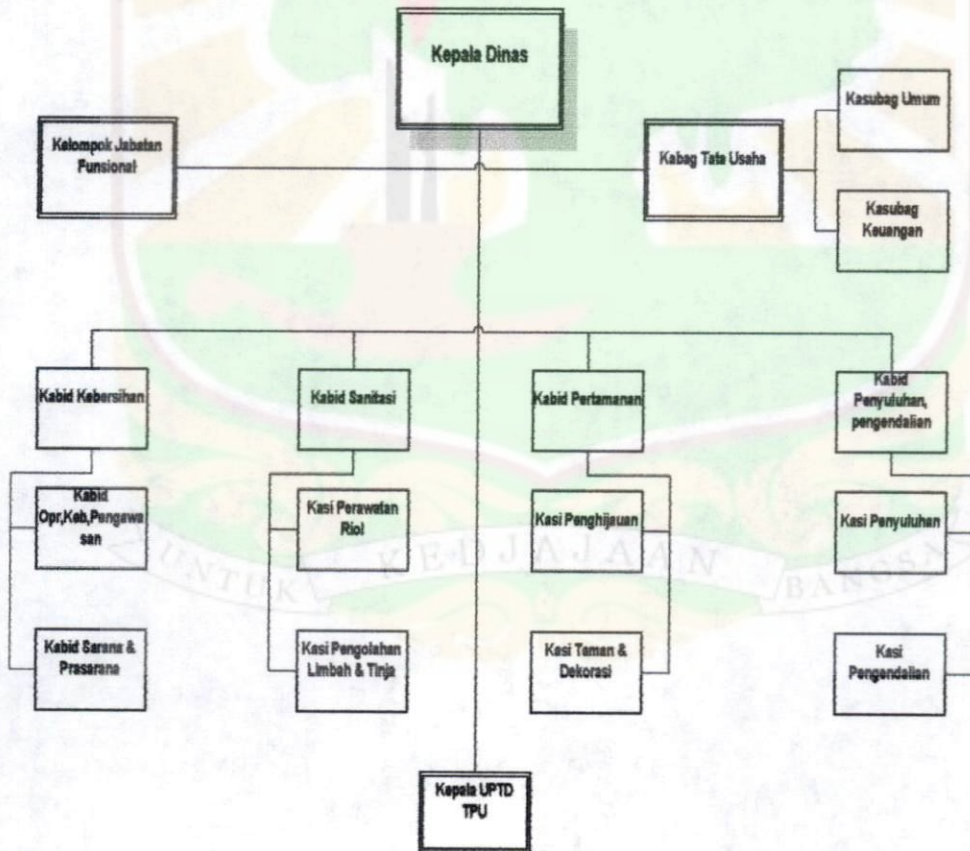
Kepala Dinas

Kelompok Jabatan Funsional

Kabag Tata Usaha

Kasubag Umum

Kasubag Keuangan

Kabid Kebersihan

Kabid Sanitasi

Kabid Pertamanan

Kabid Penyuluhan, pengendalian

Kabid Opr,Keb,Pengawasan

Kasi Perawatan Riol

Kasi Penghijauan

Kasi Penyuluhan

Kabid Sarana & Prasarana

Kasi Pengolahan Limbah & Tinja

Kasi Taman & Dekorasi

Kasi Pengendalian

Kepala UPTD TPU

UNTUK KEDJAJAAN BANGSA